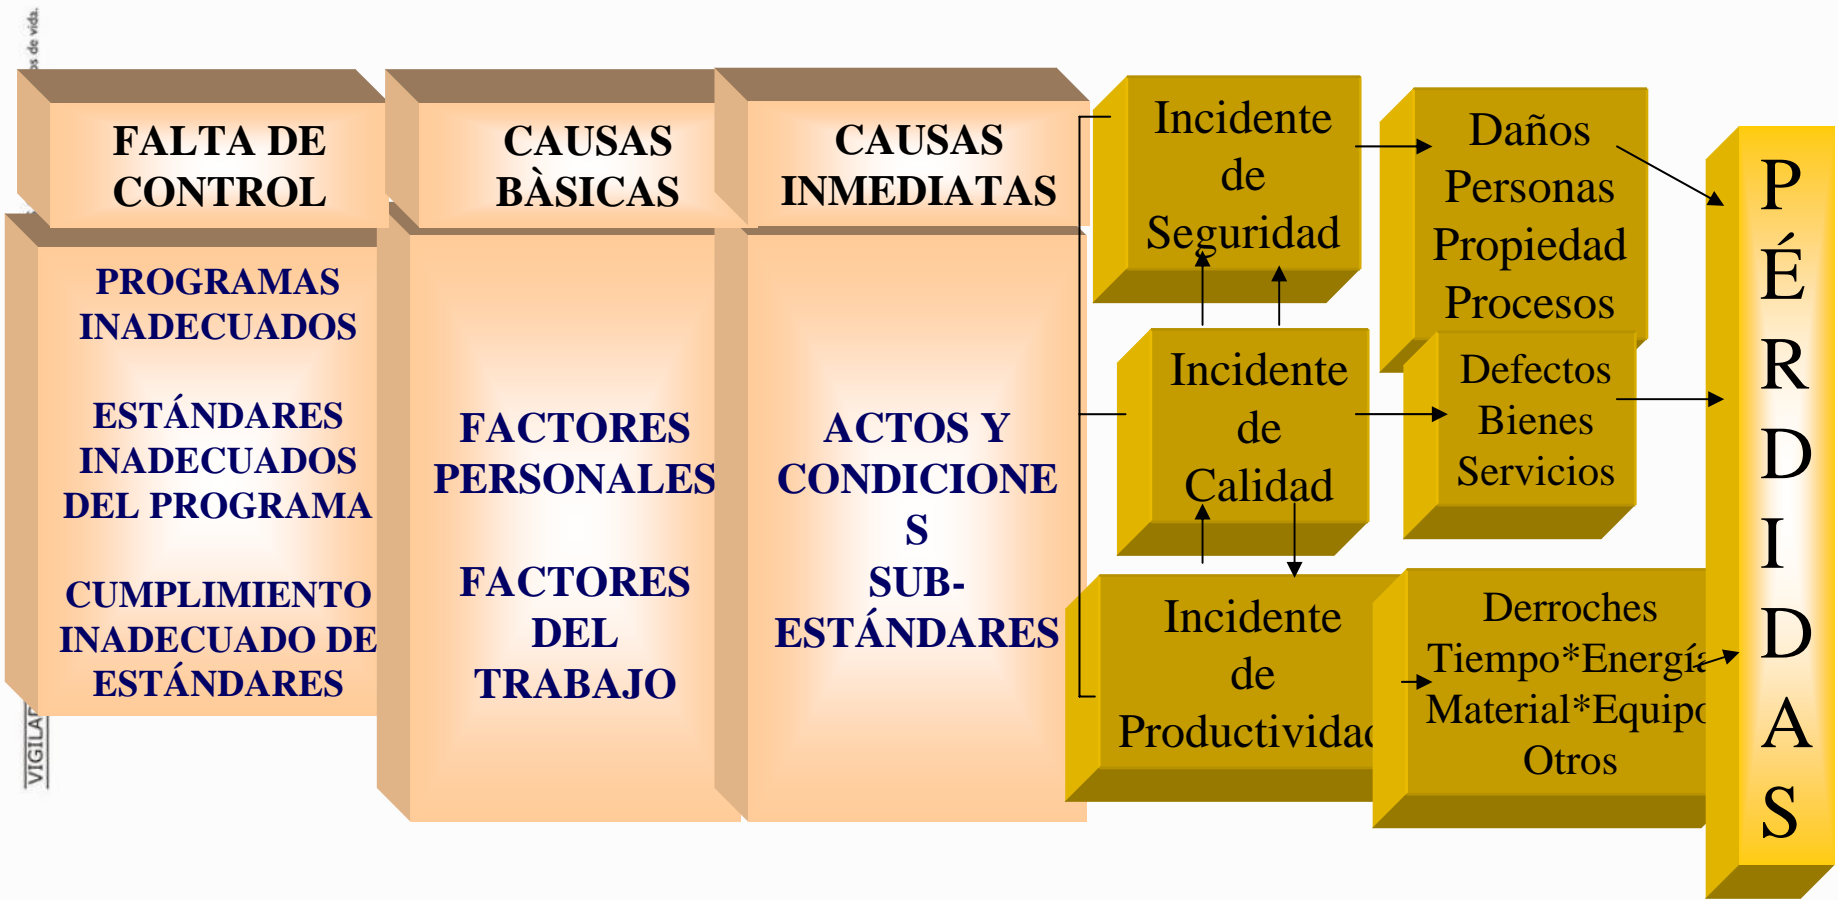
FALTA DE CONTROL

CAUSAS BÀSICAS

CAUSAS INMEDIATAS

PROGRAMAS INADECUADOS

ESTÁNDARES INADECUADOS DEL PROGRAMA

CUMPLIMIENTO INADECUADO DE ESTÁNDARES

FACTORES PERSONALES

FACTORES DEL TRABAJO

ACTOS Y CONDICIONES SUB-ESTÁNDARES

Incidente de Seguridad

Incidente de Calidad

Incidente de Productividad

Daños Personas Propiedad Procesos

Defectos Bienes Servicios

Derroches Tiempo*Energía Material*Equipo Otros

PÉRDIDAS

VIGILA

os de vida.